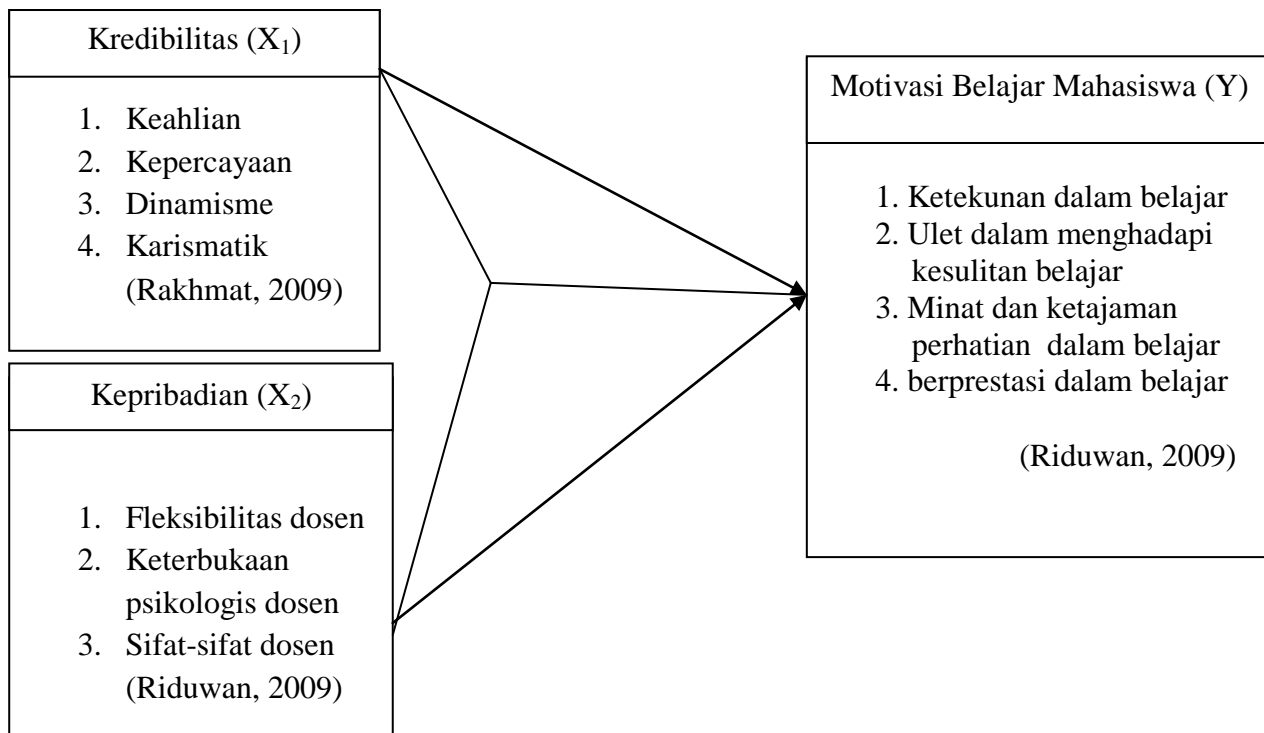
Kredibilitas ($X_1$)

1. Keahlian
2. Kepercayaan
3. Dinamisme
4. Karismatik
(Rakhmat, 2009)

Kepribadian ($X_2$)

1. Fleksibilitas dosen
2. Keterbukaan psikologis dosen
3. Sifat-sifat dosen
(Riduwan, 2009)

Motivasi Belajar Mahasiswa (Y)

1. Ketekunan dalam belajar
2. Ulet dalam menghadapi kesulitan belajar
3. Minat dan ketajaman perhatian dalam belajar
4. berprestasi dalam belajar

(Riduwan, 2009)